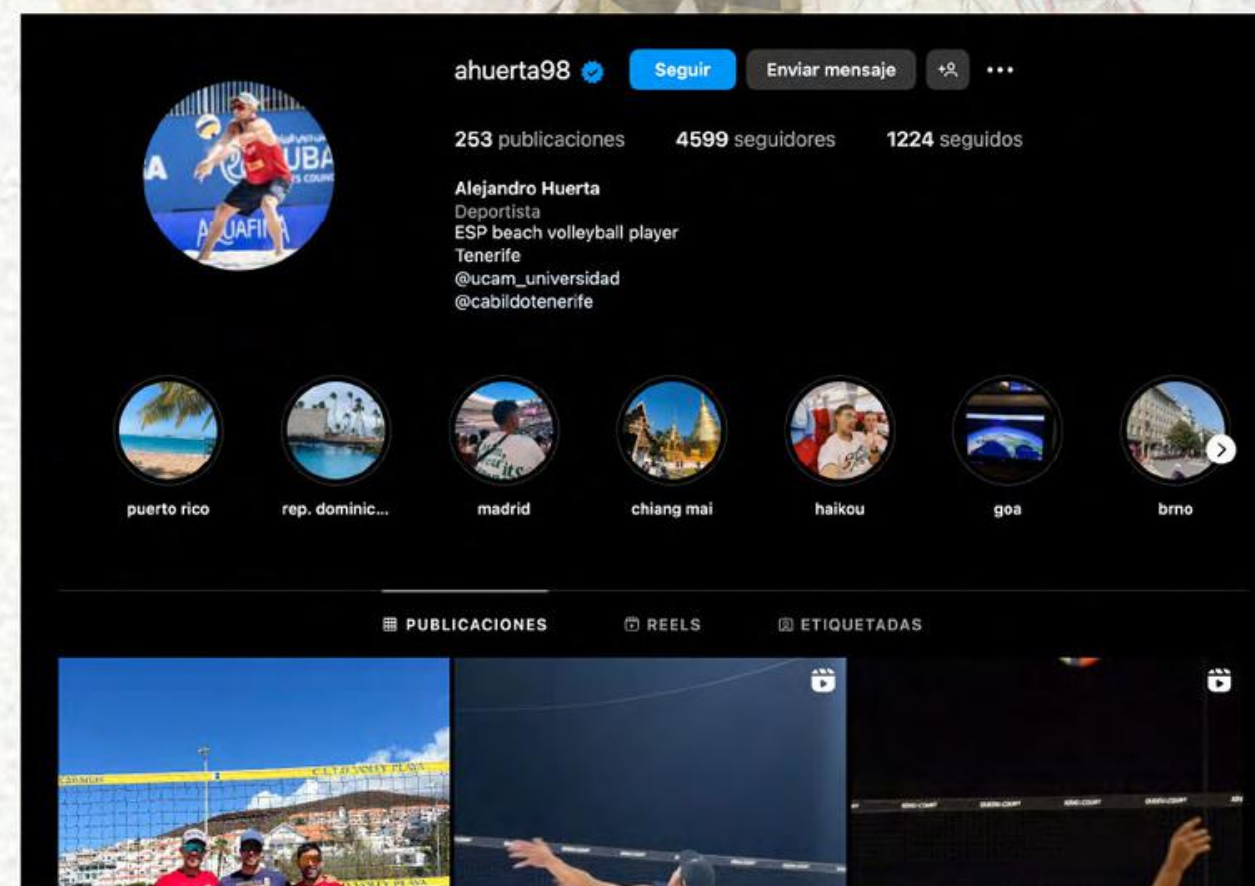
ahuerta98 Seguir Enviar mensaje

253 publicaciones 4599 seguidores 1224 seguidos

Alejandro Huerta
Deportista
ESP beach volleyball player
Tenerife
@ucam_universidad
@cabildotenerife

puerto rico rep. dominic... madrid chiang mai haikou goa brno

PUBLICACIONES REELS ETIQUETADAS